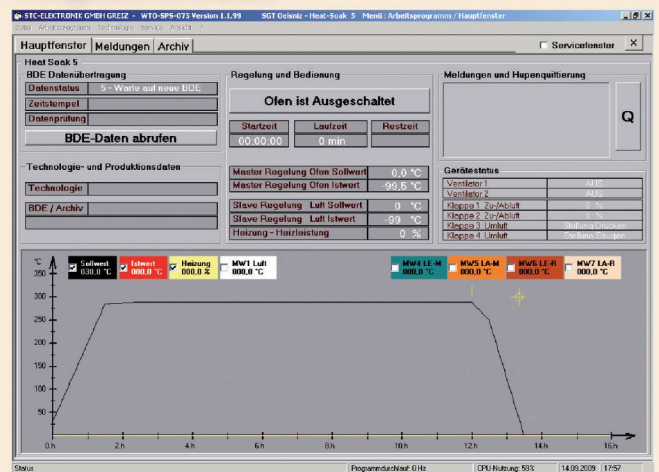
STC-ELEKTRONIK GMBH GREIZ - WTD-SPS-075 Version 1.1.99    SGT Oelsnitz - Heat-Soak 5    Menü : Arbeitsprogramm / Hauptfenster

Datei  Arbeitsprogramm  Technologie  Service  Ansicht  ?

Hauptfenster | Meldungen | Archiv

Servicefenster  X

Heat-Soak 5

BDE Datenübertragung

| Datenstatus | 5 - Warte auf neue BDE |
|---|---|
| Zeitstempel | |
| Datenprüfung | |

BDE-Daten abrufen

Technologie- und Produktionsdaten

Technologie

BDE / Archiv

Regelung und Bedienung

Ofen ist Ausgeschaltet

| Startzeit | Laufzeit | Restzeit |
|---|---|---|
| 00.00.00 | 0 min | |

| Master Regelung Ofen Sollwert | 0,0 °C |
|---|---|
| Master Regelung Ofen Istwert | -99,5 °C |

| Slave Regelung Luft Sollwert | 0 °C |
|---|---|
| Slave Regelung Luft Istwert | -99 °C |
| Heizung - Heizleistung | 0 % |

Meldungen und Hupenquittierung

Q

Gerätestatus

| Ventilator 1 | AUS |
|---|---|
| Ventilator 2 | AUS |
| Klappe 1 Zu-/Abluft | 0 % |
| Klappe 2 Zu-/Abluft | 0 % |
| Klappe 3 Umluft | Stellung Drücken |
| Klappe 4 Umluft | Stellung Saugen |

°C

Sollwert 030,0 °C

Istwert 000,0 °C

Heizung 000,0 %

MW1 Luft 000,0 °C

MW4 LE-M 000,0 °C

MW5 LA-M 000,0 °C

MW6 LE-R 000,0 °C

MW7 LA-R 000,0 °C

350
300
250
200
150
100
50
0

0 h  2 h  4 h  6 h  8 h  10 h  12 h  14 h  16 h

Status    Programmdurchlauf: 0 Hz    CPU-Nutzung: 53%    14.09.2009    17:57